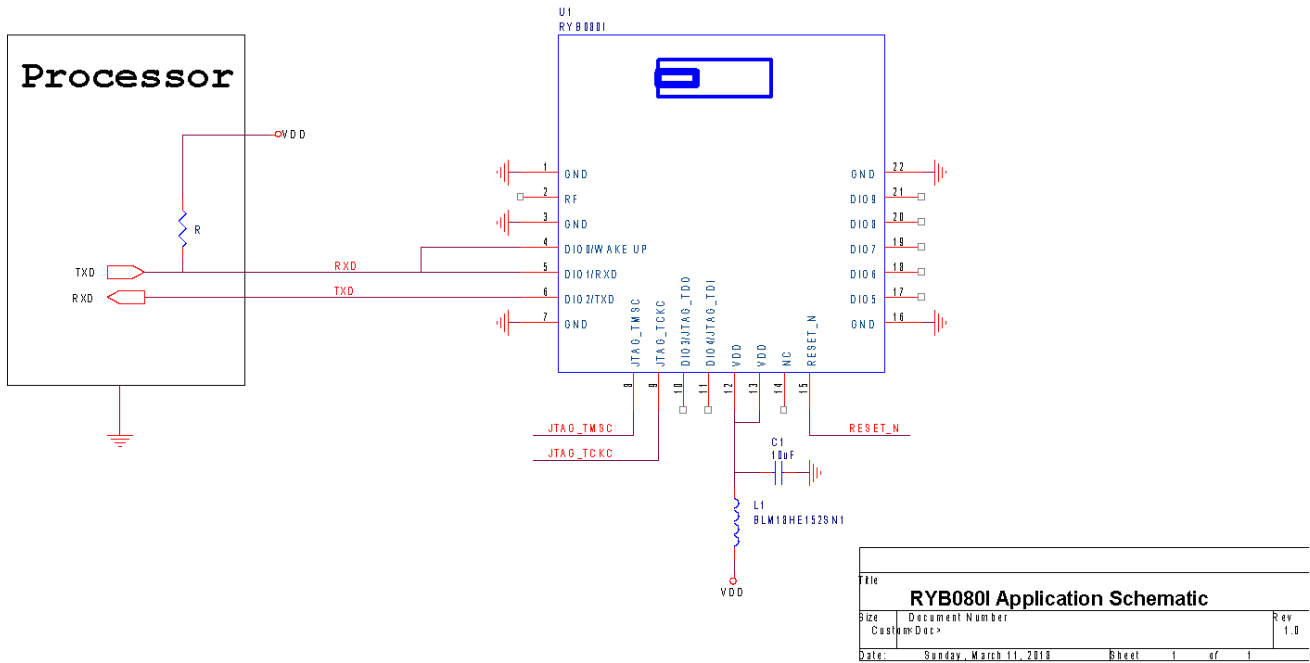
U1
RYB080I

Processor

VDD

R

TXD
RXD

RXD
TXD

1 GND
2 RF
3 GND
4 DIO0/WAKE UP
5 DIO1/RXD
6 DIO2/TXD
7 GND

JTAG_TMSC
JTAG_TCKC
DIO3/JTAG_TDO
DIO4/JTAG_TDI
VDD
VDD
NC
RESET_N

8
9
10
11
12
13
14
15

GND 22
DIO9 21
DIO8 20
DIO7 19
DIO6 18
DIO5 17
GND 16

JTAG_TMSC
JTAG_TCKC
RESET_N

C1
10uF

L1
BLM18HE152SN1

VDD

Title
RYB080I Application Schematic
Size Document Number Rev
Custom <Doc> 1.0
Date: Sunday, March 11, 2018 Sheet 1 of 1